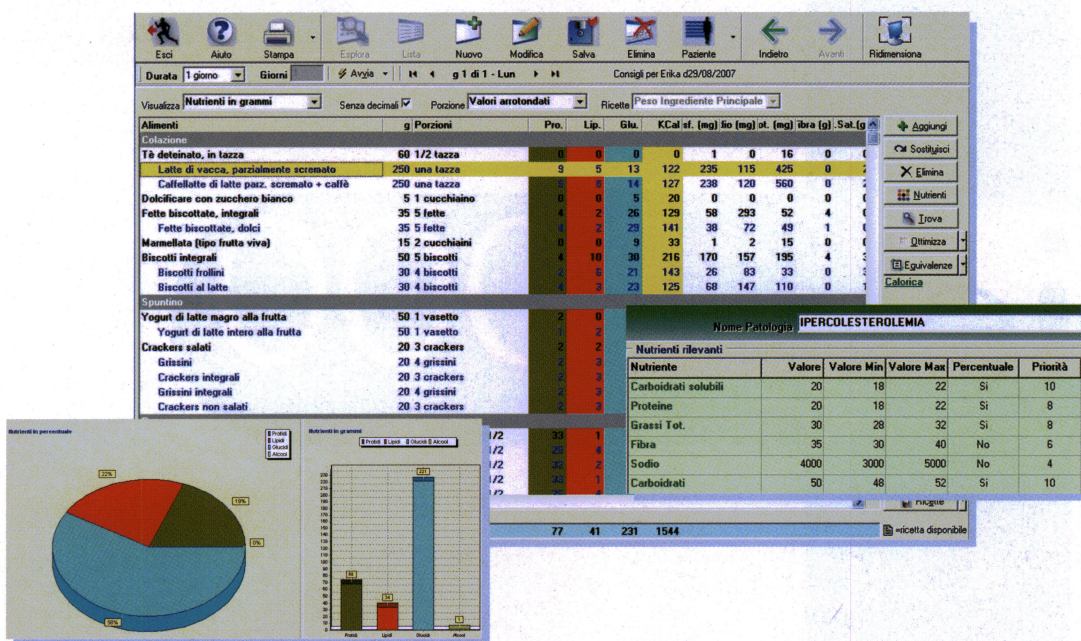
Esci Aiuto Stampa Esplora Lista Nuovo Modifica Salva Elimina Paziente Indietro Avanti Ridimensiona

Durata 1 giorno Giorni Avvia g 1 di 1 - Lun Consigli per Erika d29/08/2007

Visualizza Nutrienti in grammi Senza decimali Porzione Valori arrotondati Ricette Peso Ingrediente Principale

| Alimenti | g | Porzioni | Pro. | Lip. | Glu. | KCal | sf. (mg) | fio (mg) | ot. (mg) | ibra (g) | .Sat.(g |
|---|---|---|---|---|---|---|---|---|---|---|---|
| Colazione | | | | | | | | | | | |
| Tè deteinato, in tazza | 60 | 1/2 tazza | 0 | 0 | 0 | 0 | 1 | 0 | 16 | 0 | |
| Latte di vacca, parzialmente scremato | 250 | una tazza | 9 | 5 | 13 | 122 | 235 | 115 | 425 | 0 | |
| Caffellatte di latte parz. scremato + caffè | 250 | una tazza | 8 | 5 | 14 | 127 | 238 | 120 | 560 | 0 | |
| Dolcificare con zucchero bianco | 5 | 1 cucchiaino | 0 | 0 | 5 | 20 | 0 | 0 | 0 | 0 | |
| Fette biscottate, integrali | 35 | 5 fette | 4 | 2 | 26 | 129 | 58 | 293 | 52 | 4 | |
| Fette biscottate, dolci | 35 | 5 fette | 4 | 2 | 29 | 141 | 38 | 72 | 49 | 1 | |
| Marmellata (tipo frutta viva) | 15 | 2 cucchiaini | 0 | 0 | 9 | 33 | 1 | 2 | 15 | 0 | |
| Biscotti integrali | 50 | 5 biscotti | 4 | 10 | 30 | 216 | 170 | 157 | 195 | 4 | |
| Biscotti frollini | 30 | 4 biscotti | 2 | 6 | 21 | 143 | 26 | 83 | 33 | 0 | |
| Biscotti al latte | 30 | 4 biscotti | 2 | 3 | 23 | 125 | 68 | 147 | 110 | 0 | |
| Spuntino | | | | | | | | | | | |
| Yogurt di latte magro alla frutta | 50 | 1 vasetto | 2 | 0 | | | | | | | |
| Yogurt di latte intero alla frutta | 50 | 1 vasetto | 1 | 2 | | | | | | | |
| Crackers salati | 20 | 3 crackers | 2 | 2 | | | | | | | |
| Grissini | 20 | 4 grissini | 2 | 3 | | | | | | | |
| Crackers integrali | 20 | 3 crackers | 2 | 2 | | | | | | | |
| Grissini integrali | 20 | 4 grissini | 2 | 3 | | | | | | | |
| Crackers non salati | 20 | 3 crackers | 2 | 3 | | | | | | | |

Aggiungi Sostituisci Elimina Nutrienti Trova Ottimizza Equivalenze Calorica

77 41 231 1544

Ricette =ricetta disponibile

Nome Patologia IPERCOLESTEROLEMIA

Nutrienti rilevanti

| Nutriente | Valore | Valore Min | Valore Max | Percentuale | Priorità |
|---|---|---|---|---|---|
| Carboidrati solubili | 20 | 18 | 22 | Si | 10 |
| Proteine | 20 | 18 | 22 | Si | 8 |
| Grassi Tot. | 30 | 28 | 32 | Si | 8 |
| Fibra | 35 | 30 | 40 | No | 6 |
| Sodio | 4000 | 3000 | 5000 | No | 4 |
| Carboidrati | 50 | 48 | 52 | Si | 10 |

Nutrienti in percentuale
Protidi Lipidi Glucidi Alcool
22% 19% 0% 58%

Nutrienti in grammi
Protidi Lipidi Glucidi Alcool
80 34 231 1
Protidi Lipidi Glucidi Alcool